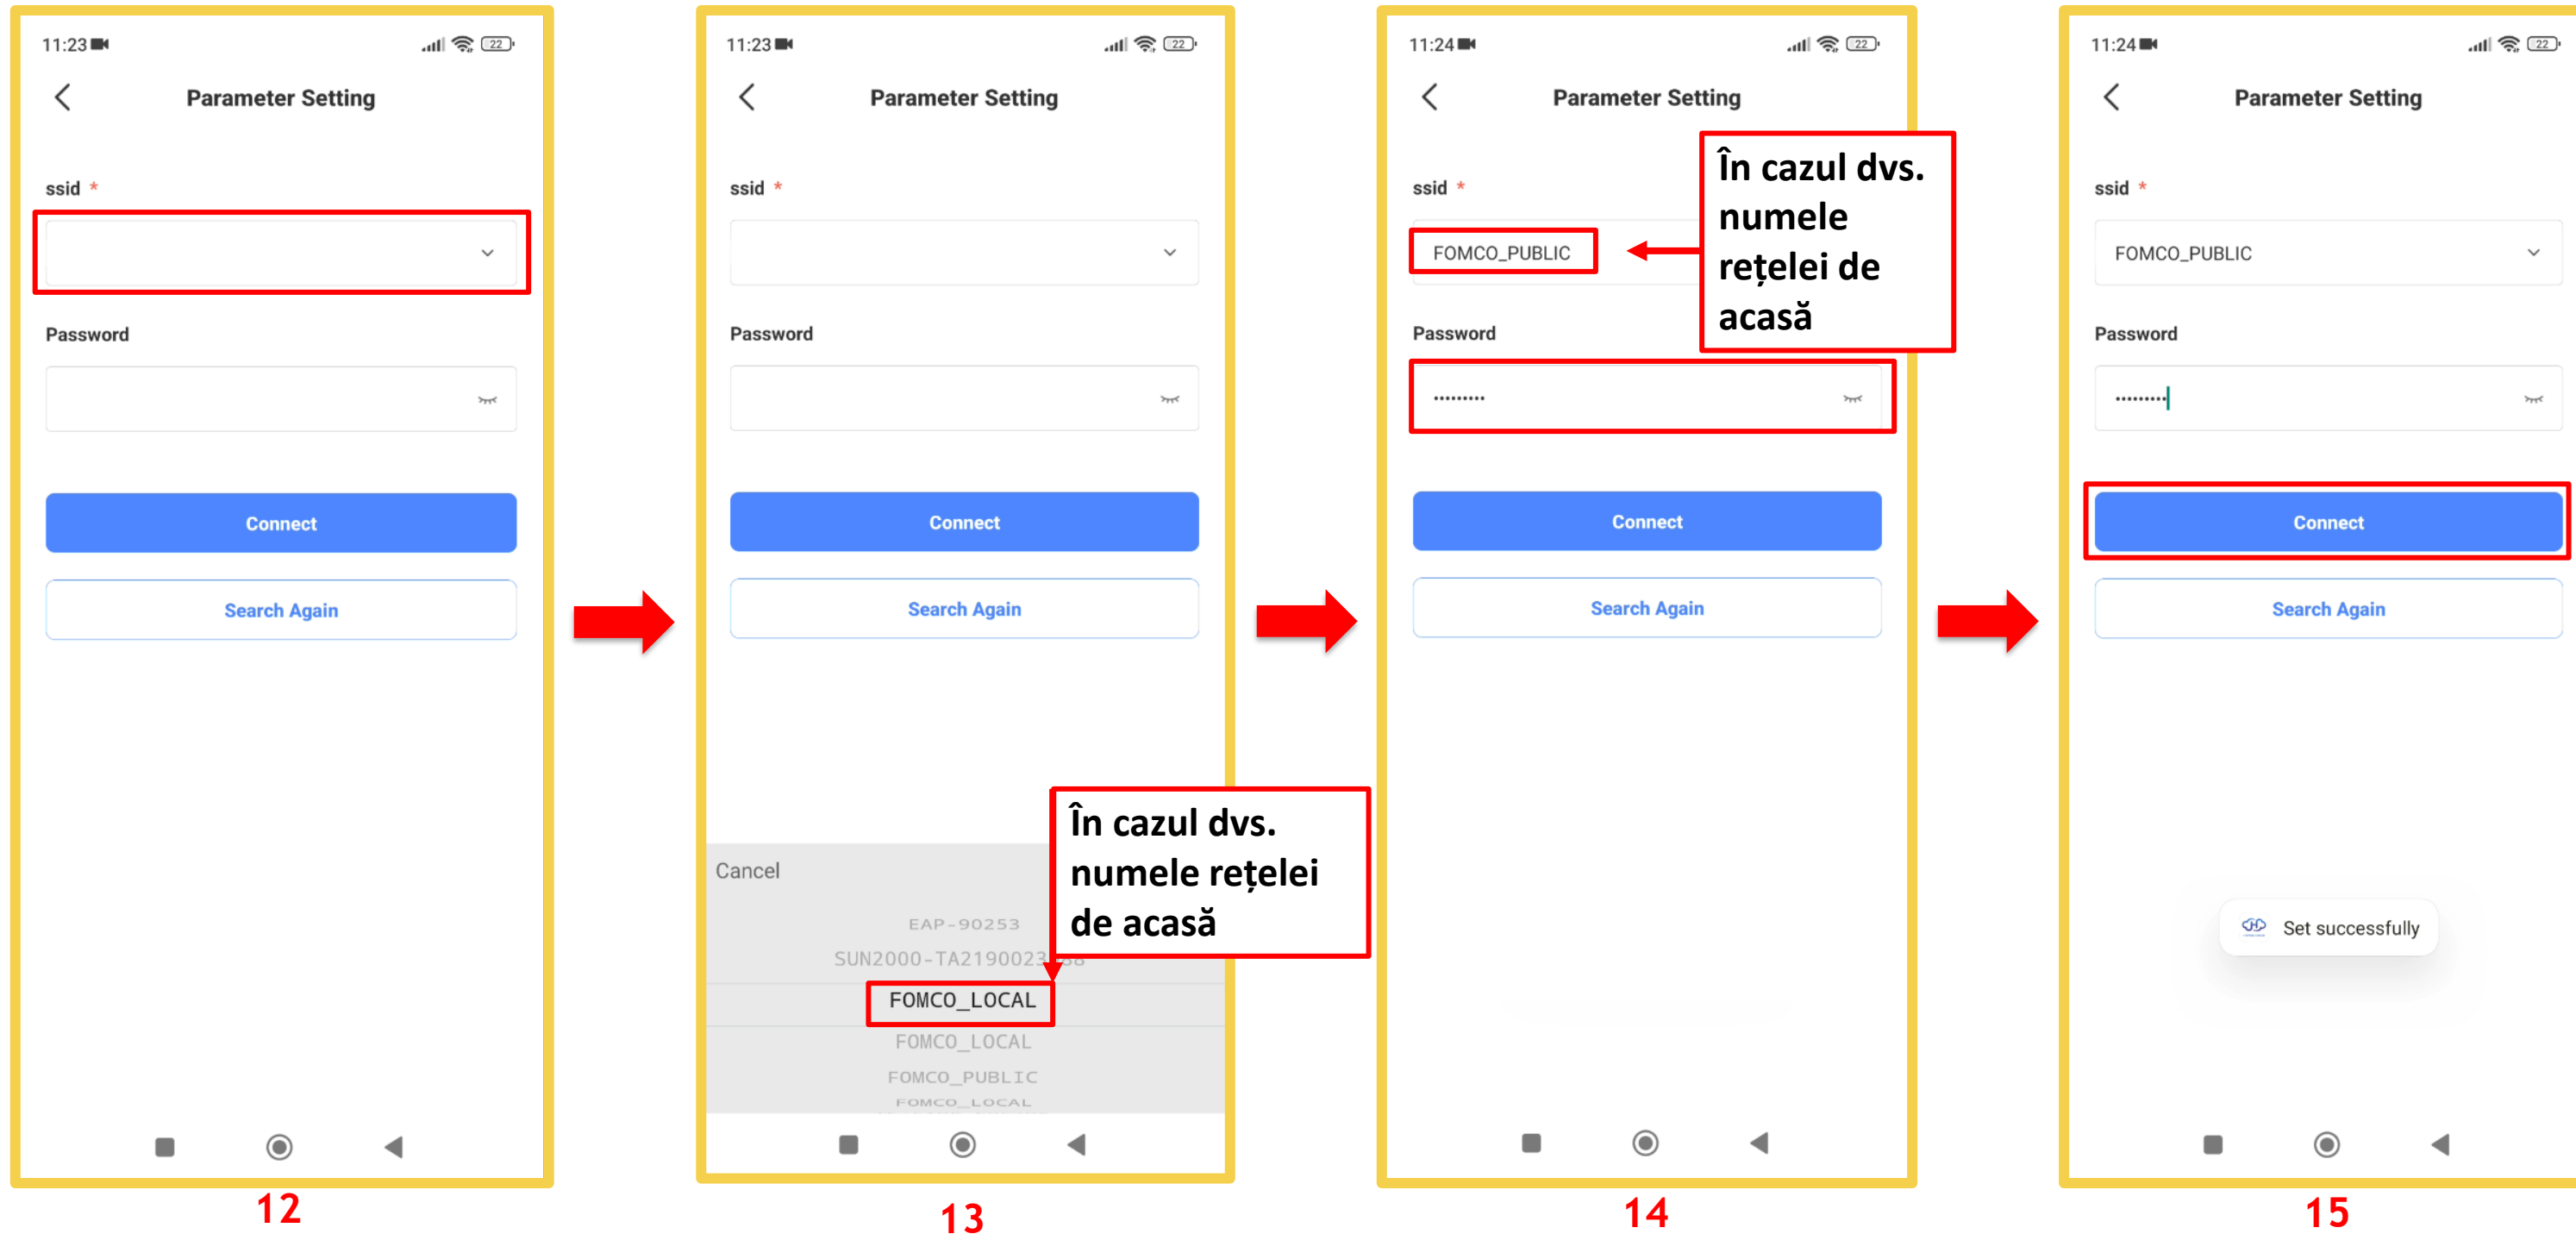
11:23

Parameter Setting

ssid *

Password

Connect

Search Again

12

11:23

Parameter Setting

ssid *

Password

Connect

Search Again

Cancel

EAP-90253

SUN2000-TA2190023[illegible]

FOMCO_LOCAL

FOMCO_LOCAL

FOMCO_PUBLIC

FOMCO_LOCAL

În cazul dvs. numele rețelei de acasă

13

11:24

Parameter Setting

ssid *

FOMCO_PUBLIC

În cazul dvs. numele rețelei de acasă

Password

•••••••••

Connect

Search Again

14

11:24

Parameter Setting

ssid *

FOMCO_PUBLIC

Password

•••••••••

Connect

Search Again

Set successfully

15